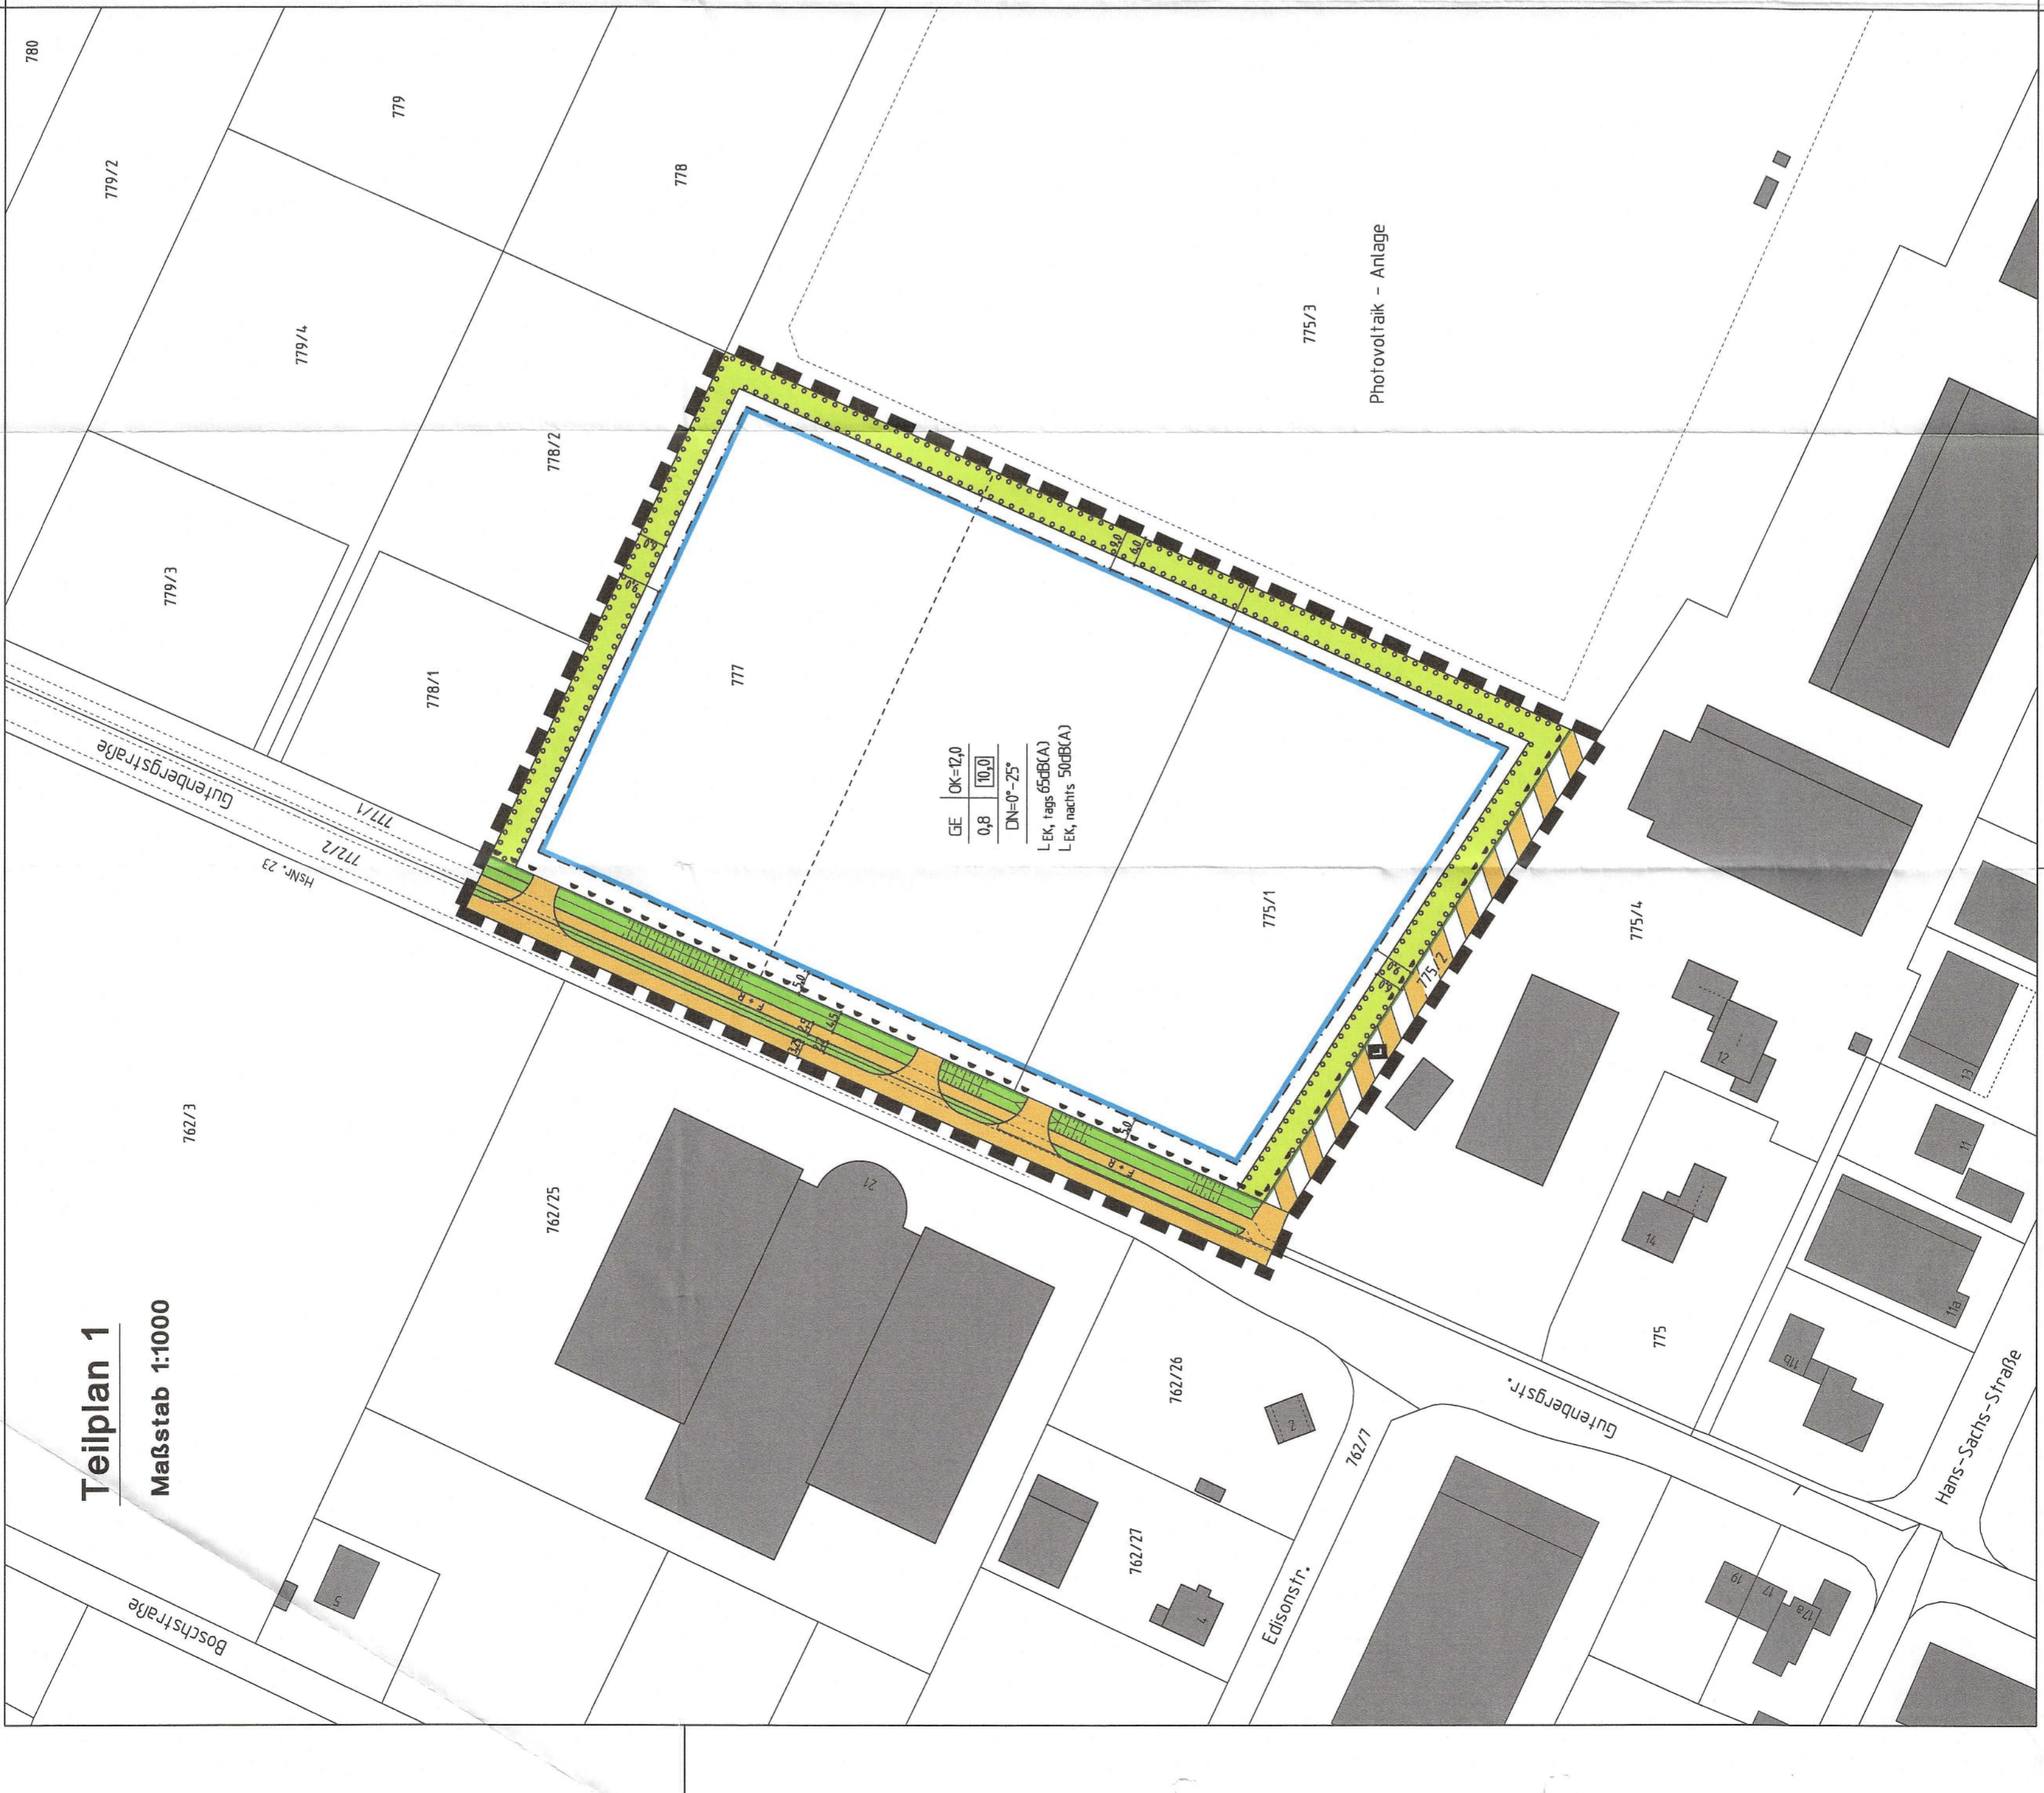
Teilplan 1
Maßstab 1:1000

780
779
779/2
778
779/4
778/2
779/3
778/1
777
Photovoltaik - Anlage
775/3
GE | OK=12,0
0,8 | 10,0
DN=0°-25°
$L_{EK}$, tags 65dB(A)
$L_{EK}$, nachts 50dB(A)
775/1
775/2
775/4
Gutenbergstraße
777/1
772/2
HsNr. 23
762/3
762/25
21
762/26
762/27
762/7
Edisonstr.
Gutenbergstr.
Hans-Sachs-Straße
Boschstraße
775
12
13
11
11a
11b
14
2
4
5
19
17
17a
5,0
4,5
3,5
F+R